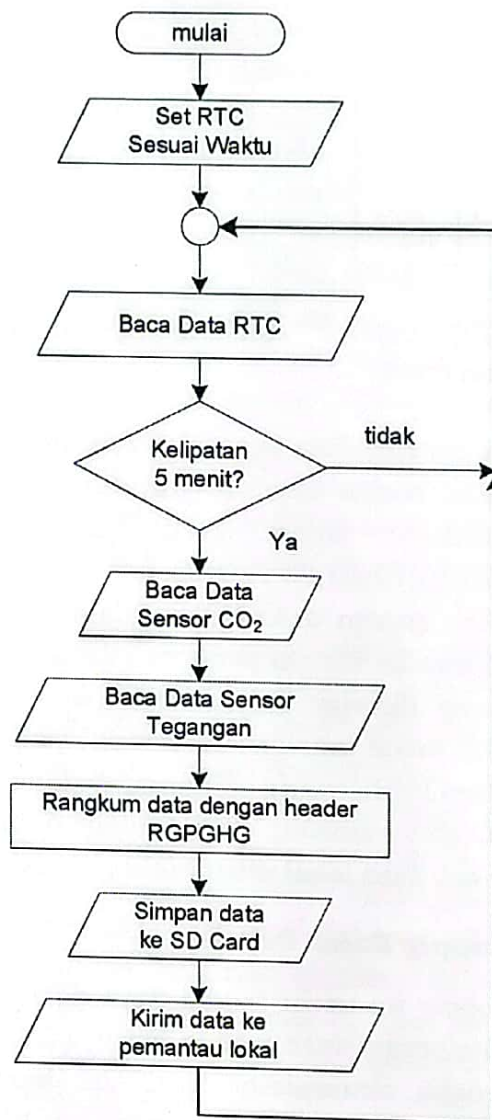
mulai

Set RTC Sesuai Waktu

Baca Data RTC

Kelipatan 5 menit?

tidak

Ya

Baca Data Sensor $CO_2$

Baca Data Sensor Tegangan

Rangkum data dengan header RGPGHG

Simpan data ke SD Card

Kirim data ke pemantau lokal